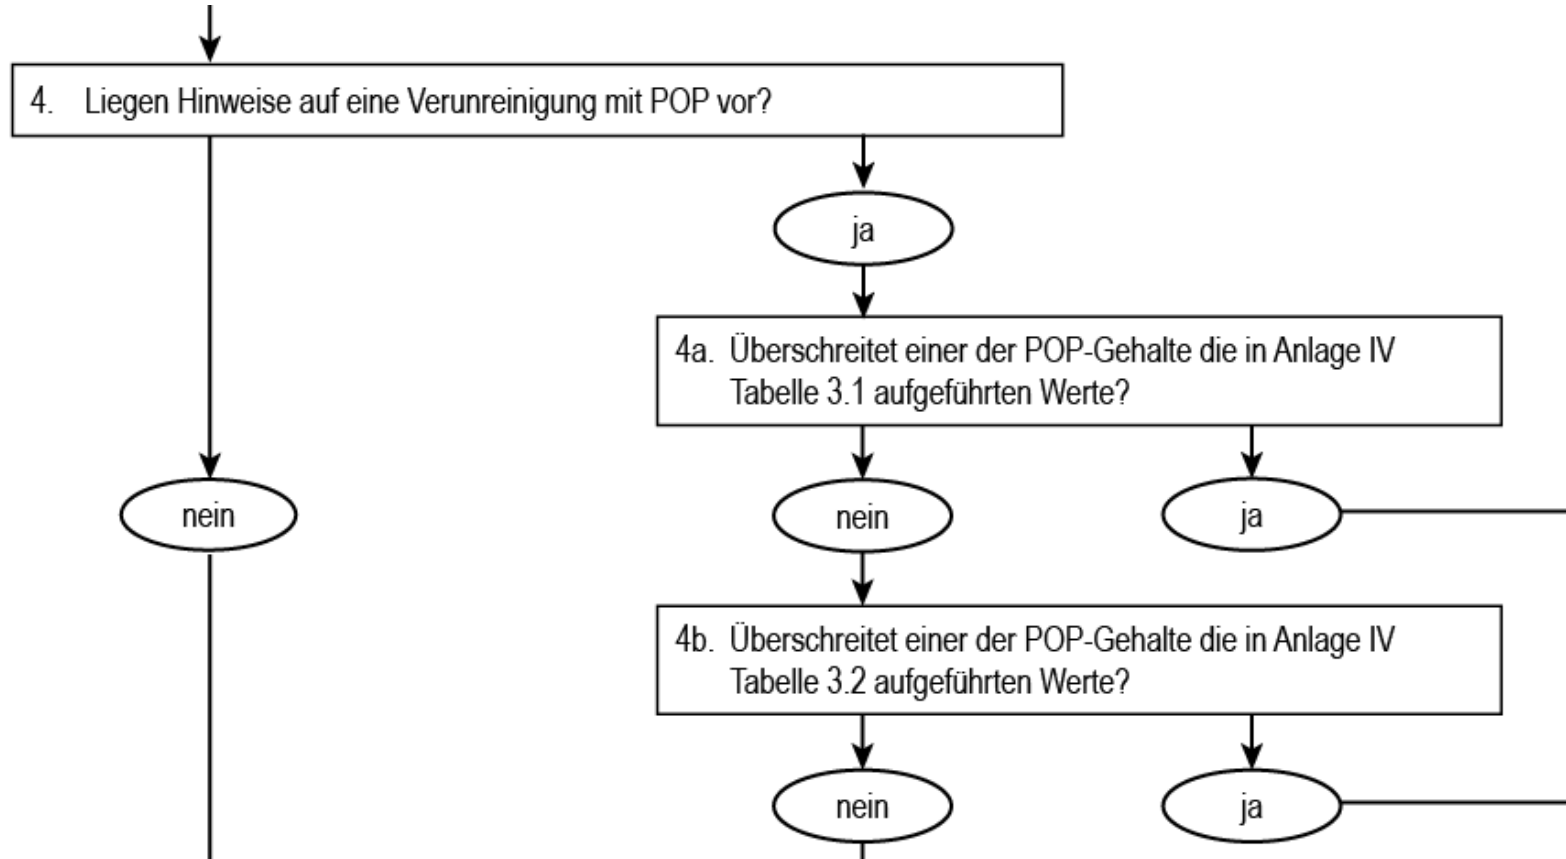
4. Liegen Hinweise auf eine Verunreinigung mit POP vor?

ja

4a. Überschreitet einer der POP-Gehalte die in Anlage IV Tabelle 3.1 aufgeführten Werte?

nein

nein

ja

4b. Überschreitet einer der POP-Gehalte die in Anlage IV Tabelle 3.2 aufgeführten Werte?

nein

ja